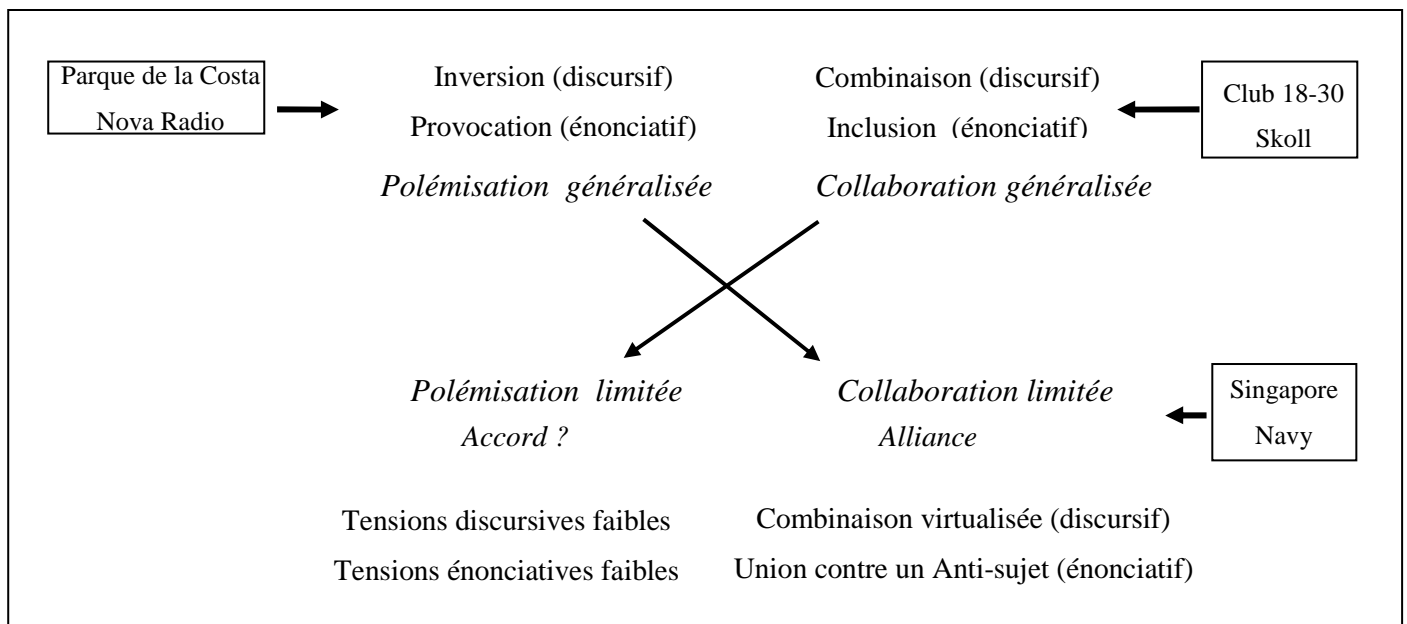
Parque de la Costa
Nova Radio

Inversion (discursif)
Provocation (énonciatif)
*Polémisation généralisée*

Combinaison (discursif)
Inclusion (énonciatif)
*Collaboration généralisée*

Club 18-30
Skoll

*Polémisation limitée*
*Accord ?*

*Collaboration limitée*
*Alliance*

Singapore
Navy

Tensions discursives faibles
Tensions énonciatives faibles

Combinaison virtualisée (discursif)
Union contre un Anti-sujet (énonciatif)